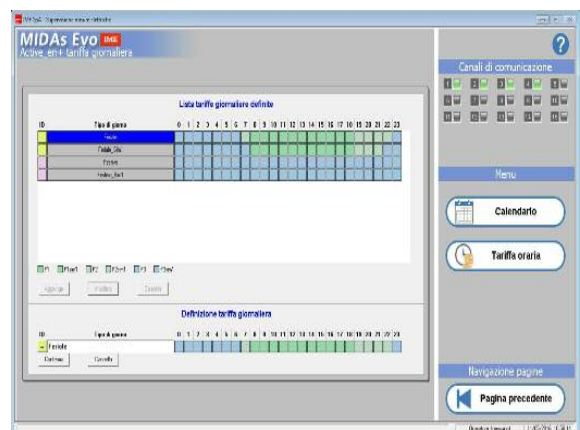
MIDAs Evo
Active_en+ tariffa giornaliera

Canali di comunicazione

Lista tariffe giornaliere definite

| ID | Tipo di giorno | 0 | 1 | 2 | 3 | 4 | 5 | 6 | 7 | 8 | 9 | 10 | 11 | 12 | 13 | 14 | 15 | 16 | 17 | 18 | 19 | 20 | 21 | 22 | 23 |
|---|---|---|---|---|---|---|---|---|---|---|---|---|---|---|---|---|---|---|---|---|---|---|---|---|---|
| | Feriale | | | | | | | | | | | | | | | | | | | | | | | | |
| | Feriale_Sito | | | | | | | | | | | | | | | | | | | | | | | | |
| | Festivo | | | | | | | | | | | | | | | | | | | | | | | | |
| | Festivo_Sit1 | | | | | | | | | | | | | | | | | | | | | | | | |

F1 F1en1 F2 F2en1 F3 F3en1

Aggiungi Modifica Cancella

Definizione tariffa giornaliera

ID Tipo di giorno 0 1 2 3 4 5 6 7 8 9 10 11 12 13 14 15 16 17 18 19 20 21 22 23

Feriale

Conferma Cancella

Menu

Calendario

Tariffa oraria

Navigazione pagine

Pagina precedente